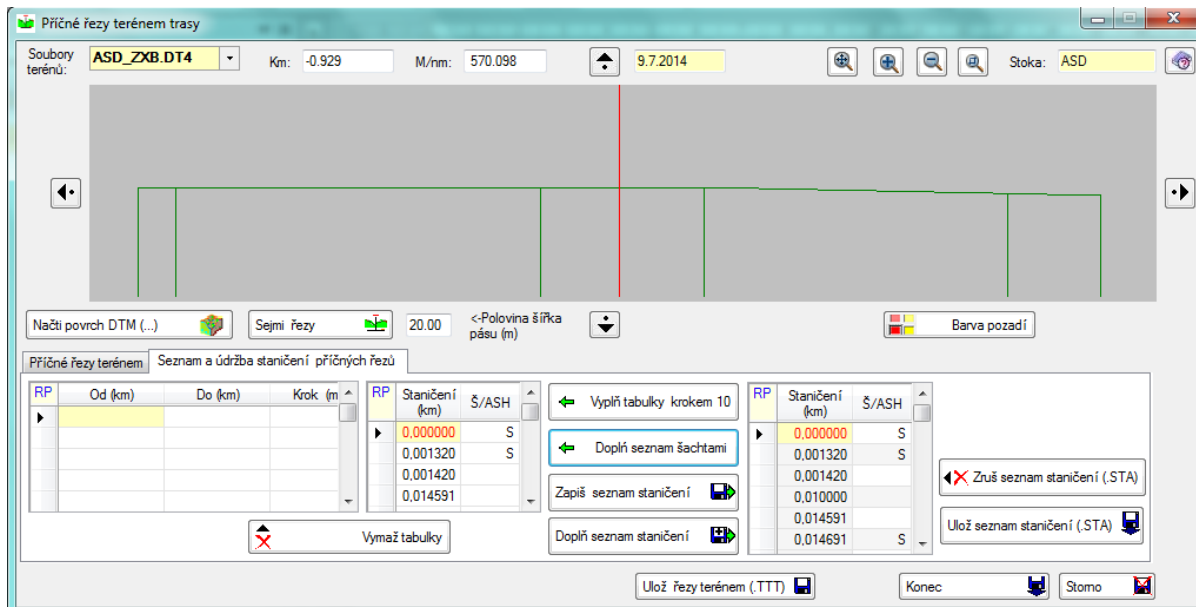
Příčné řezy terénem trasy

Soubory terénu: ASD_ZXB.DT4

Km: -0.929

M/nm: 570.098

9.7.2014

Stoka: ASD

Načti povrch DTM (...)

Sejmi řezy

20.00

<-Polovina šířka pásu (m)

Barva pozadí

Příčné řezy terénem

Seznam a údržba staničení příčných řezů

| RP | Od (km) | Do (km) | Krok (m |
|---|---|---|---|
| | | | |

| RP | Staničení (km) | Š/ASH |
|---|---|---|
| | 0,000000 | S |
| | 0,001320 | S |
| | 0,001420 | |
| | 0,014591 | |

Vyplň tabulky krokem 10

Doplň seznam šachtami

Zapiš seznam staničení

Doplň seznam staničení

| RP | Staničení (km) | Š/ASH |
|---|---|---|
| | 0,000000 | S |
| | 0,001320 | S |
| | 0,001420 | |
| | 0,010000 | |
| | 0,014591 | |
| | 0,014691 | S |

Zruš seznam staničení (.STA)

Ulož seznam staničení (.STA)

Vymaž tabulky

Ulož řezy terénem (.TTT)

Konec

Storno